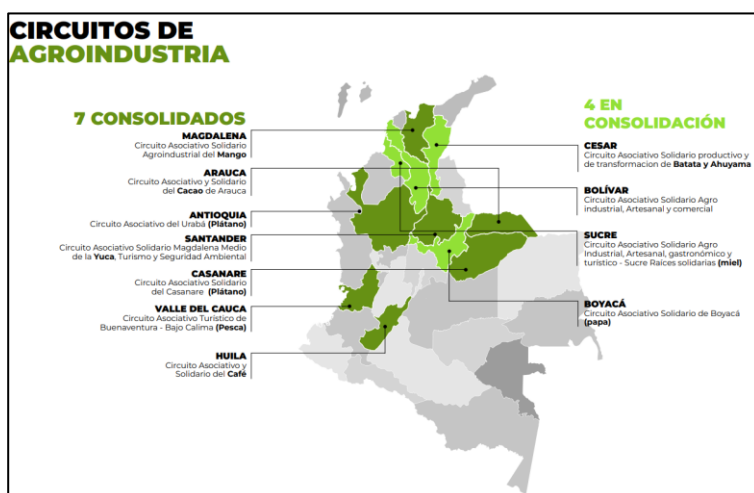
CIRCUITOS DE AGROINDUSTRIA

7 CONSOLIDADOS

MAGDALENA
Circuito Asociativo Solidario Agroindustrial del Mango

ARAUCA
Circuito Asociativo y Solidario del Cacao de Arauca

ANTIOQUIA
Circuito Asociativo del Urabá (Plátano)

SANTANDER
Circuito Asociativo Solidario Magdalena Medio de la Yuca, Turismo y Seguridad Ambiental

CASANARE
Circuito Asociativo Solidario del Casanare (Plátano)

VALLE DEL CAUCA
Circuito Asociativo Turístico de Buenaventura - Bajo Calima (Pesca)

HUILA
Circuito Asociativo y Solidario del Café

4 EN CONSOLIDACIÓN

CESAR
Circuito Asociativo Solidario productivo y de transformacion de Batata y Ahuyama

BOLÍVAR
Circuito Asociativo Solidario Agro industrial, Artesanal y comercial

SUCRE
Circuito Asociativo Solidario Agro Industrial, Artesanal, gastronómico y turístico - Sucre Raíces solidarias (miel)

BOYACÁ
Circuito Asociativo Solidario de Boyacá (papa)